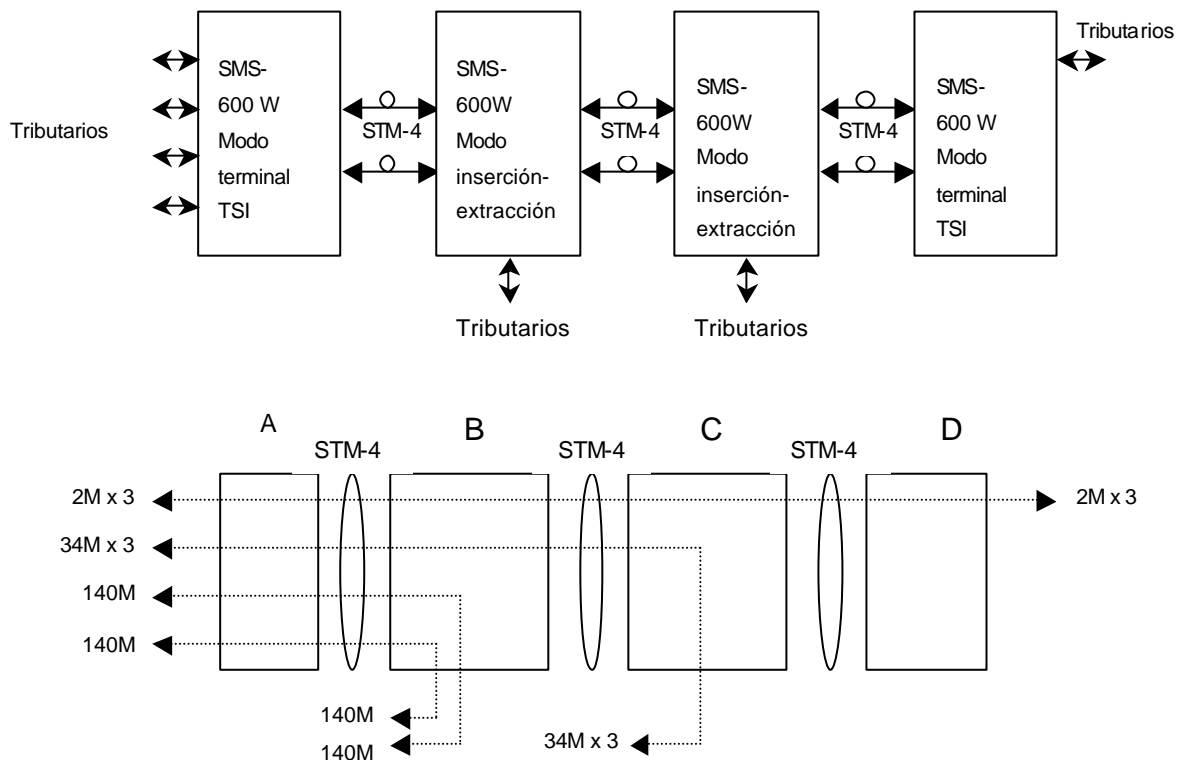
Tributarios

SMS-600 W Modo terminal TSI

STM-4

SMS-600W Modo inserción-extracción

STM-4

SMS-600W Modo inserción-extracción

STM-4

SMS-600 W Modo terminal TSI

Tributarios

Tributarios

Tributarios

A

STM-4

B

STM-4

C

STM-4

D

2M x 3

2M x 3

34M x 3

140M

140M

140M

140M

34M x 3